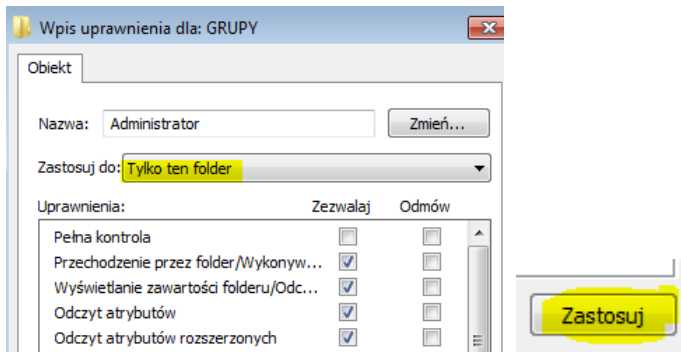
Wpis uprawnienia dla: GRUPY

Obiekt

Nazwa: Administrator

Zmień...

Zastosuj do: Tylko ten folder

Uprawnienia: Zezwalaj Odmów

Pełna kontrola

Przechodzenie przez folder/Wykonyw...

Wyświetlanie zawartości folderu/Odc...

Odczyt atrybutów

Odczyt atrybutów rozszerzonych

Zastosuj